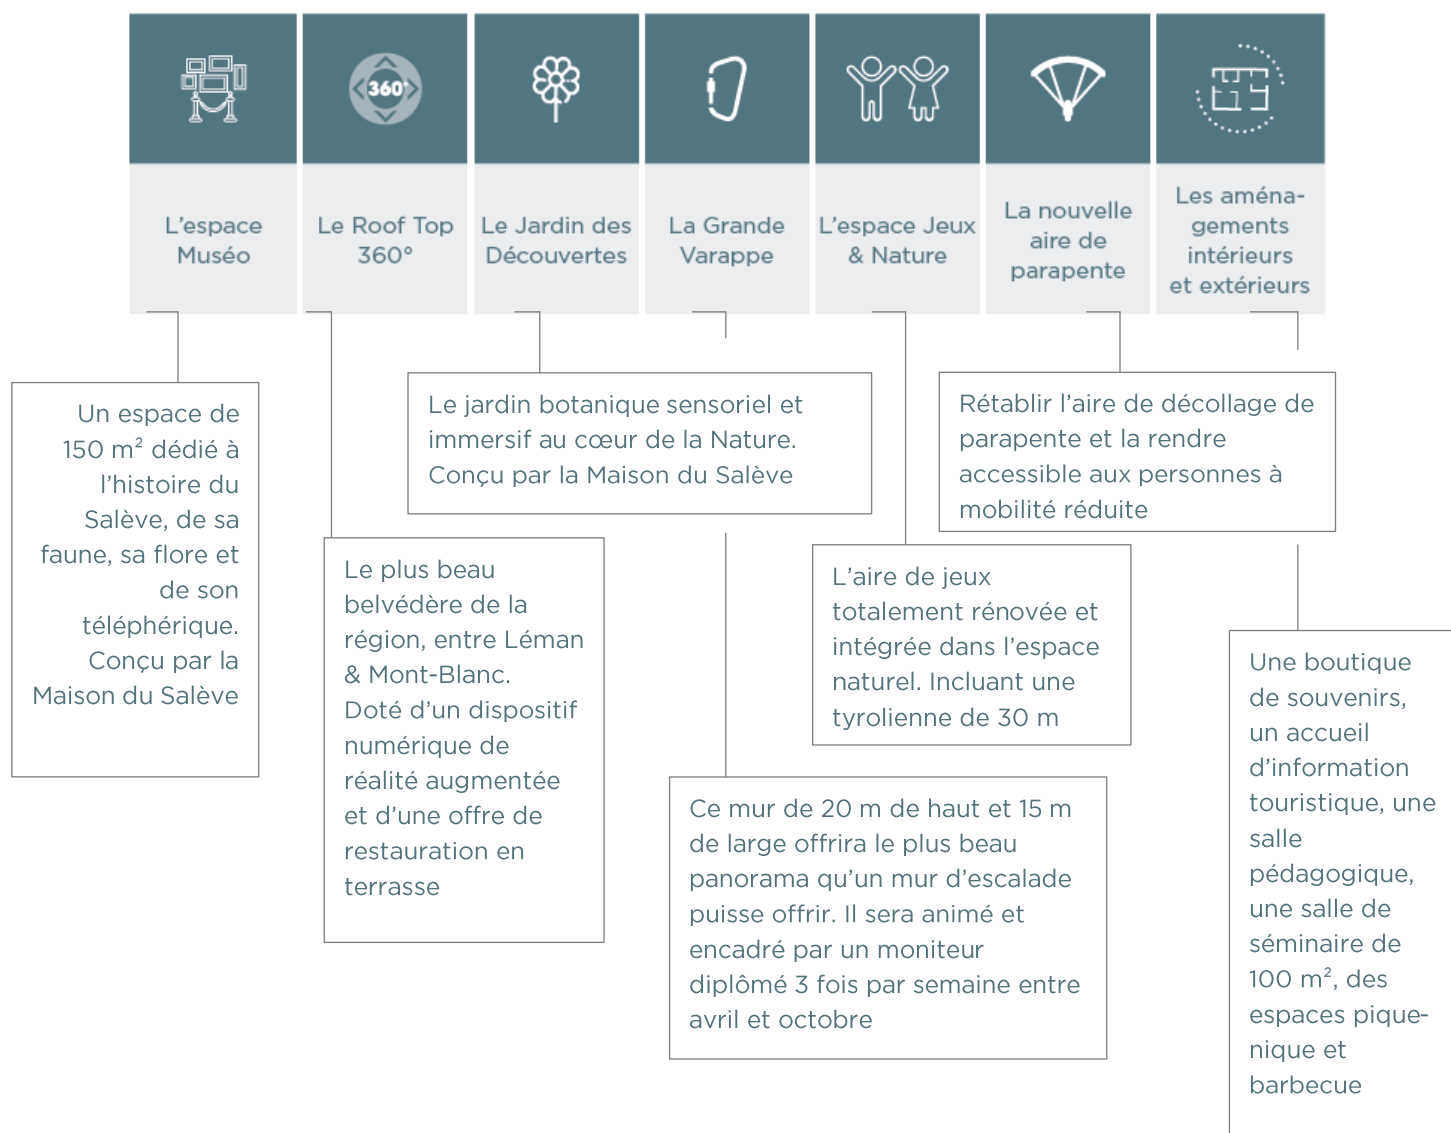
360

L'espace Muséo

Le Roof Top 360°

Le Jardin des Découvertes

La Grande Varappe

L'espace Jeux & Nature

La nouvelle aire de parapente

Les aménagements intérieurs et extérieurs

Un espace de 150 m$^2$ dédié à l'histoire du Salève, de sa faune, sa flore et de son téléphérique. Conçu par la Maison du Salève

Le jardin botanique sensoriel et immersif au cœur de la Nature. Conçu par la Maison du Salève

Rétablir l'aire de décollage de parapente et la rendre accessible aux personnes à mobilité réduite

Le plus beau belvédère de la région, entre Léman & Mont-Blanc. Doté d'un dispositif numérique de réalité augmentée et d'une offre de restauration en terrasse

L'aire de jeux totalement rénovée et intégrée dans l'espace naturel. Incluant une tyrolienne de 30 m

Ce mur de 20 m de haut et 15 m de large offrira le plus beau panorama qu'un mur d'escalade puisse offrir. Il sera animé et encadré par un moniteur diplômé 3 fois par semaine entre avril et octobre

Une boutique de souvenirs, un accueil d'information touristique, une salle pédagogique, une salle de séminaire de 100 m$^2$, des espaces pique-nique et barbecue